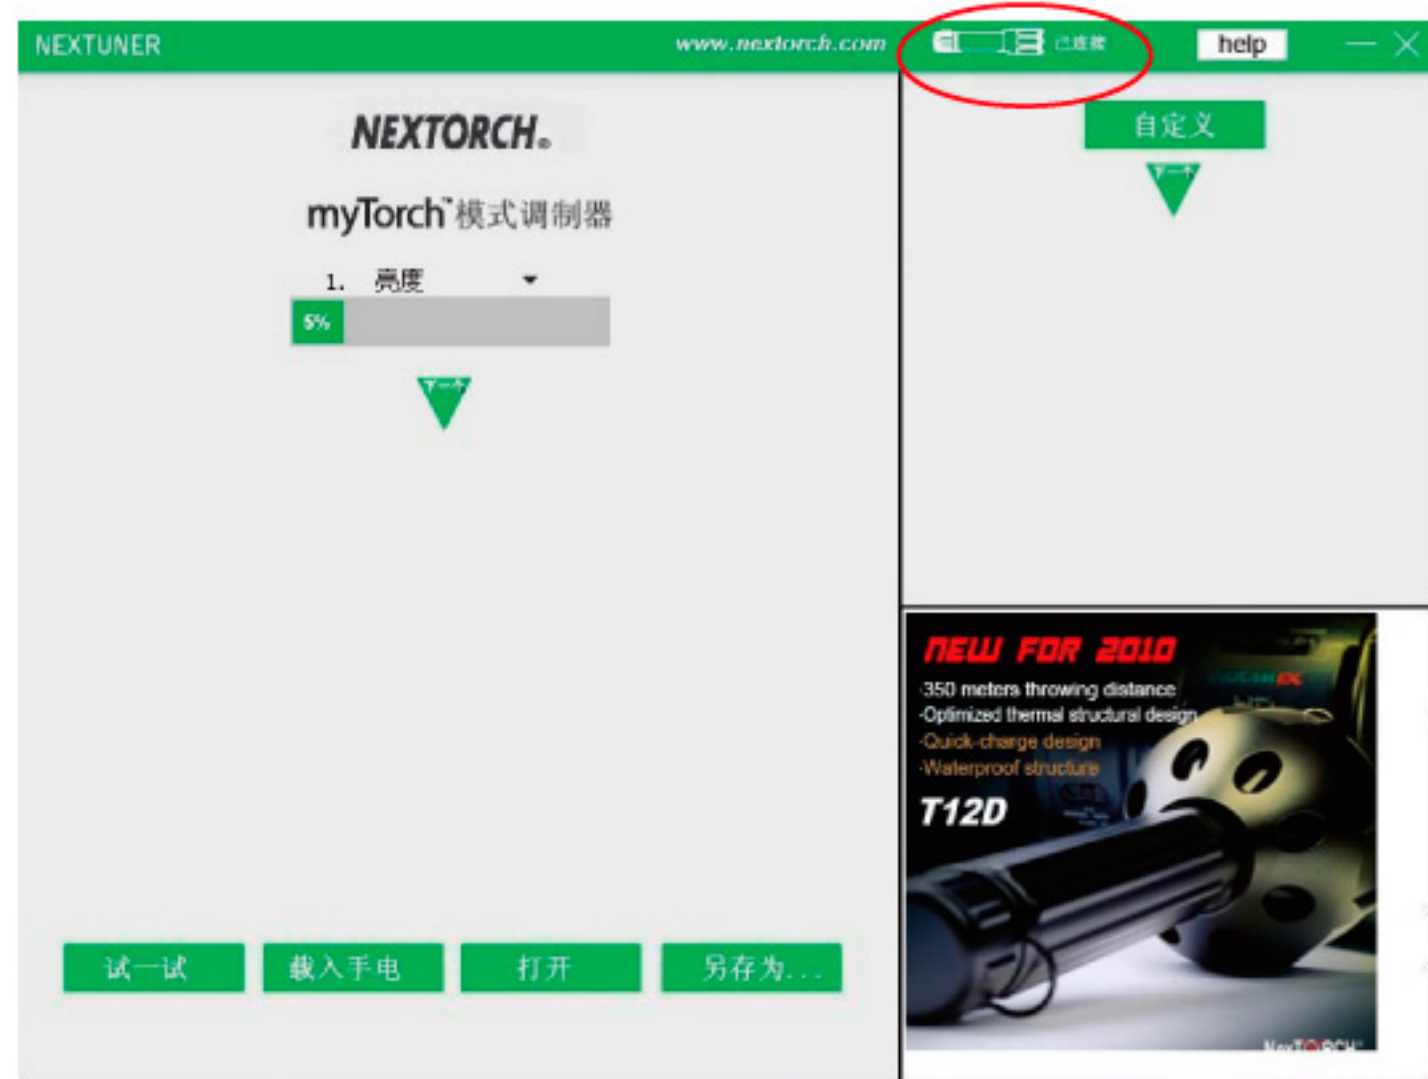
NEXTUNER

www.nextorch.com

已连接

help

NEXTORCH.

myTorch™模式调制器

1. 亮度

5%

下一个

自定义

下一个

NEW FOR 2010

·350 meters throwing distance
·Optimized thermal structural design
·Quick-charge design
·Waterproof structure

T12D

试一试

载入手电

打开

另存为...

NexTORCH